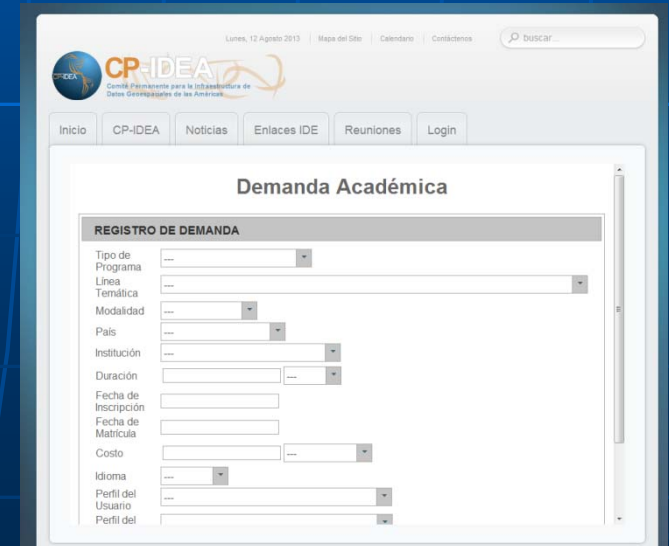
Lunes, 12 Agosto 2013 | Mapa del Sitio | Calendario | Contáctenos

buscar...

CP-IDEA

CP-IDEA
Comité Permanente para la Infraestructura de Datos Geoespaciales de las Américas

Inicio | CP-IDEA | Noticias | Enlaces IDE | Reuniones | Login

Demanda Académica

REGISTRO DE DEMANDA

Tipo de Programa ---

Línea Temática ---

Modalidad ---

País ---

Institución ---

Duración ---

Fecha de Inscripción

Fecha de Matrícula

Costo ---

Idioma ---

Perfil del Usuario ---

Perfil del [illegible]